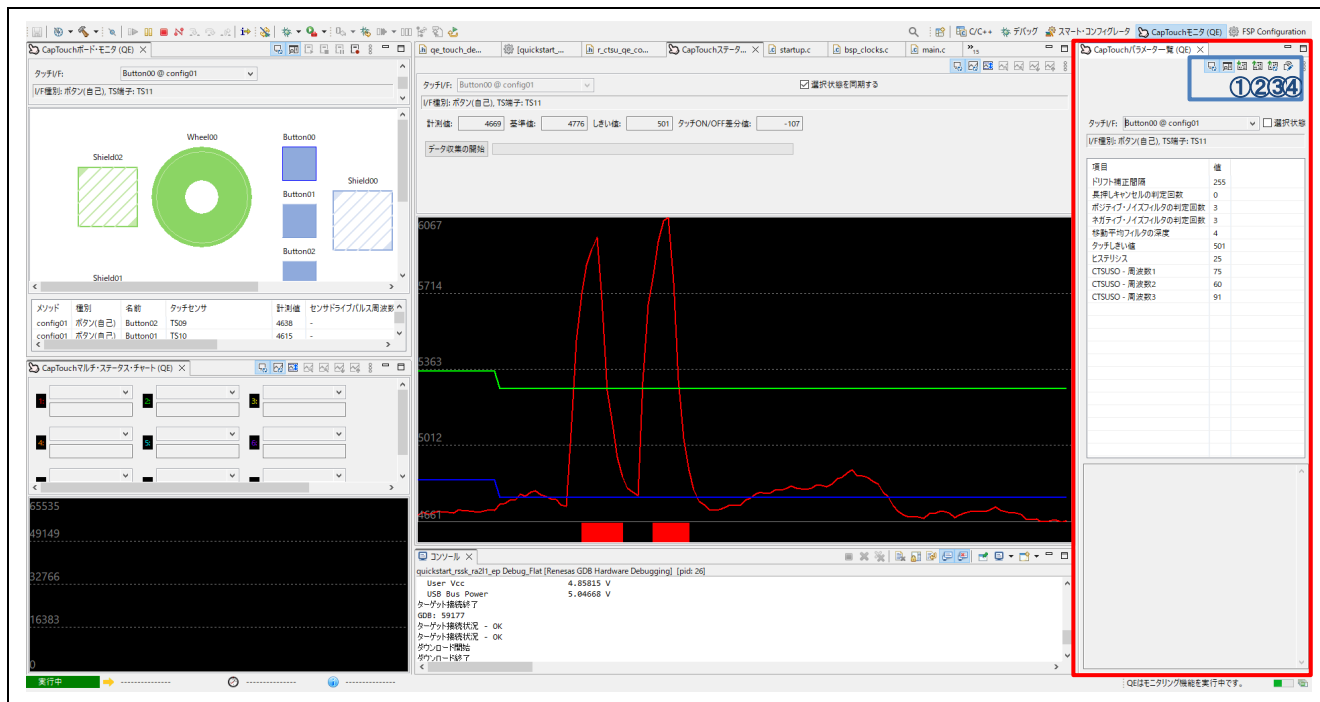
C/C++ デバッグ スマート・コンフィグレータ CapTouchモニタ (QE) FSP Configuration

CapTouchボード・モニタ (QE)

タッチI/F: Button00 @ config01

I/F種別: ボタン(自己), TS端子: TS11

Wheel00
Button00
Shield02
Button01
Shield00
Button02
Shield01

| メソッド | 種別 | 名前 | タッチセンサ | 計測値 | センサドライブパルス周波数 |
|---|---|---|---|---|---|
| config01 | ボタン(自己) | Button02 | TS09 | 4638 | - |
| config01 | ボタン(自己) | Button01 | TS10 | 4615 | - |

CapTouchマルチ・ステータス・チャート (QE)

65535
49149
32766
16383
0

qe_touch_de... [quickstart_... r_ctsu_qe_co... CapTouchステータ... startup.c bsp_clocks.c main.c »15

タッチI/F: Button00 @ config01
選択状態を同期する
I/F種別: ボタン(自己), TS端子: TS11

計測値: 4669 基準値: 4776 しきい値: 501 タッチON/OFF差分値: -107

データ収集の開始

6067
5714
5363
5012
4661

コンソール

quickstart_rssk_ra2l1_ep Debug_Flat [Renesas GDB Hardware Debugging] [pid: 26]
User Vcc 4.85815 V
USB Bus Power 5.04668 V
ターゲット接続終了
GDB: 59177
ターゲット接続状況 - OK
ターゲット接続状況 - OK
ダウンロード開始
ダウンロード終了

CapTouchパラメータ一覧 (QE)

①②③④

タッチI/F: Button00 @ config01 選択状態
I/F種別: ボタン(自己), TS端子: TS11

| 項目 | 値 |
|---|---|
| ドリフト補正間隔 | 255 |
| 長押しキャンセルの判定回数 | 0 |
| ポジティブ・ノイズフィルタの判定回数 | 3 |
| ネガティブ・ノイズフィルタの判定回数 | 3 |
| 移動平均フィルタの深度 | 4 |
| タッチしきい値 | 501 |
| ヒステリシス | 25 |
| CTSUSO - 周波数1 | 75 |
| CTSUSO - 周波数2 | 60 |
| CTSUSO - 周波数3 | 91 |

実行中 --------------- --------------- ---------------

QEはモニタリング機能を実行中です。